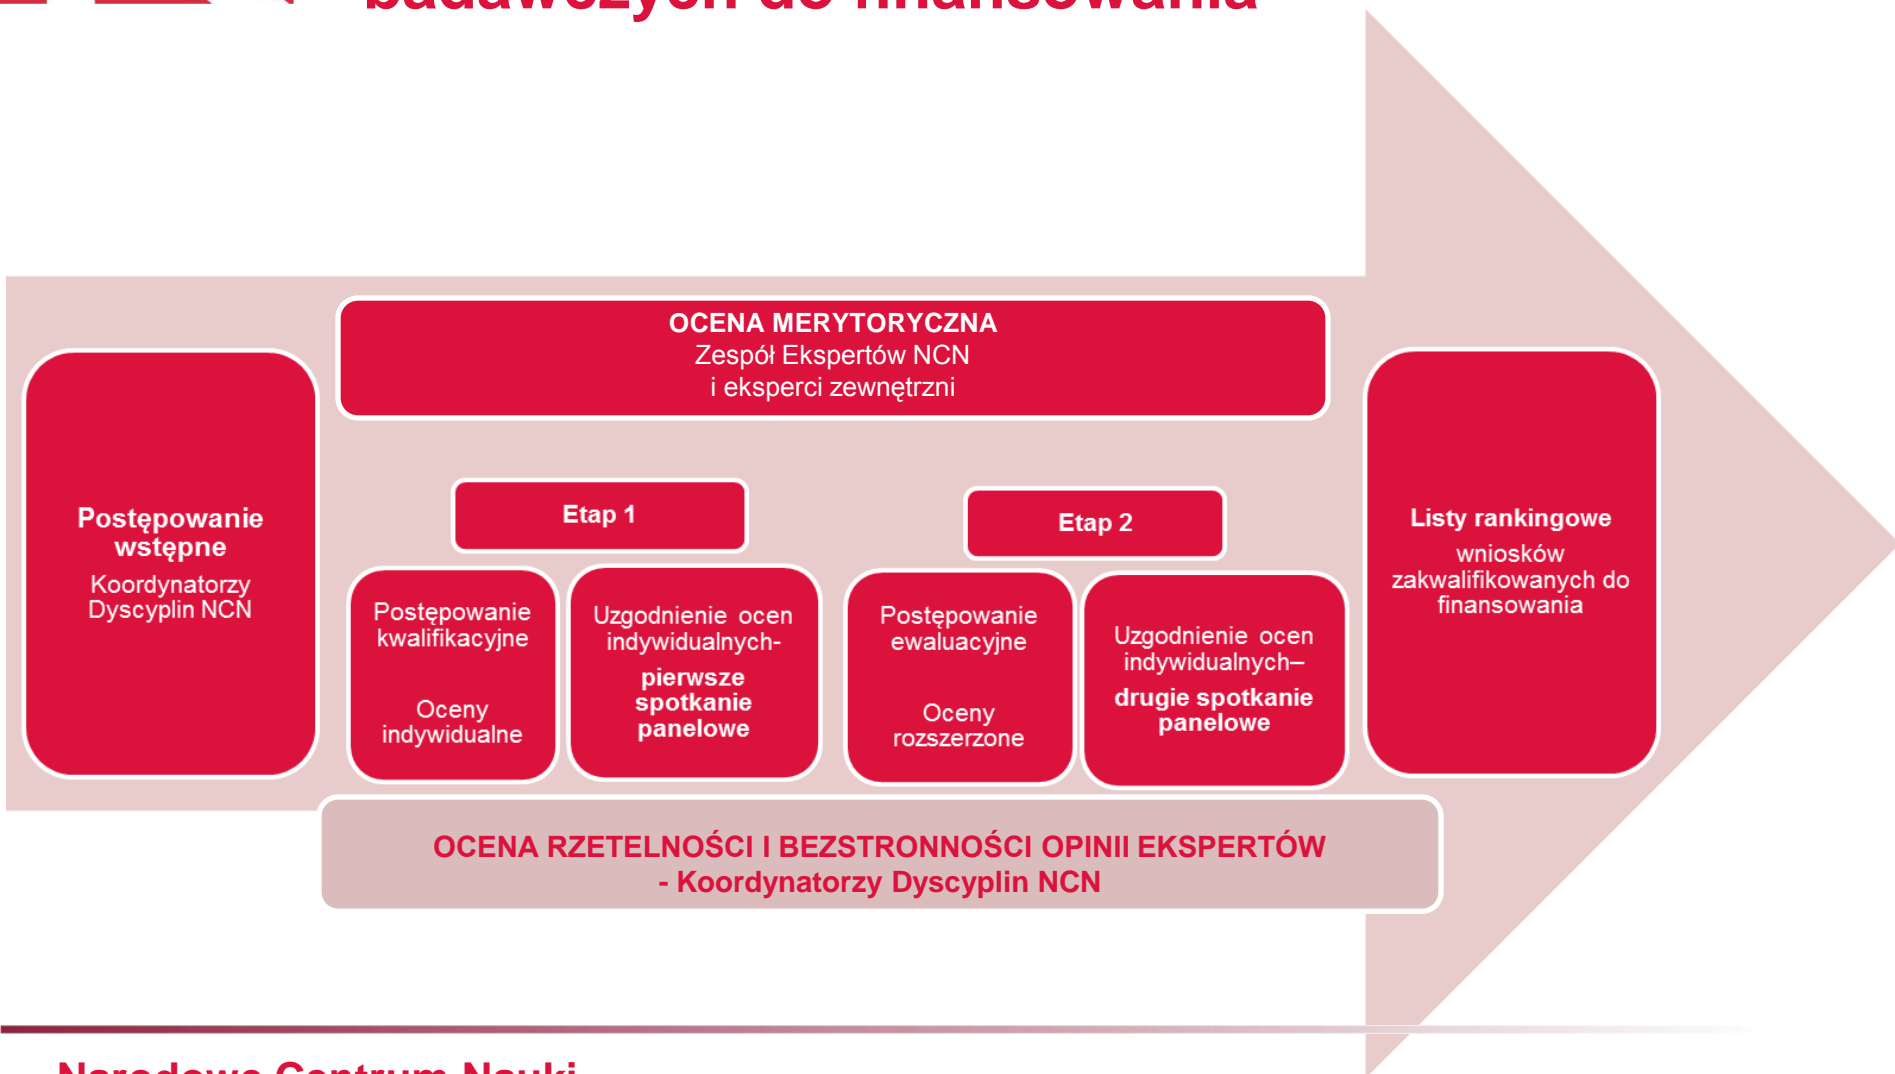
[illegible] badawczych do finansowania

Postępowanie wstępne
Koordynatorzy Dyscyplin NCN

OCENA MERYTORYCZNA
Zespół Ekspertów NCN
i eksperci zewnętrzni

Etap 1

Postępowanie kwalifikacyjne

Oceny indywidualne

Uzgodnienie ocen indywidualnych-
pierwsze spotkanie panelowe

Etap 2

Postępowanie ewaluacyjne

Oceny rozszerzone

Uzgodnienie ocen indywidualnych–
drugie spotkanie panelowe

Listy rankingowe
wniosków zakwalifikowanych do finansowania

OCENA RZETELNOŚCI I BEZSTRONNOŚCI OPINII EKSPERTÓW
- Koordynatorzy Dyscyplin NCN

Narodowe Centrum Nauki